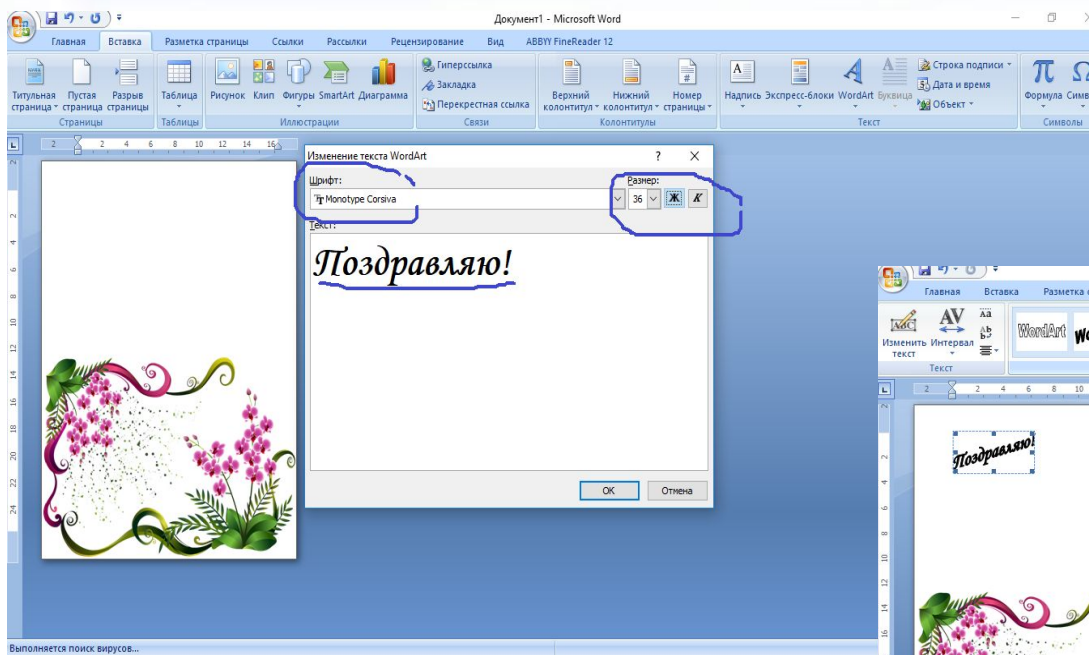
Документ1 - Microsoft Word

Главная Вставка Разметка страницы Ссылки Рассылки Рецензирование Вид ABBYY FineReader 12

Титульная страница Пустая страница Разрыв страницы
Страницы
Таблица
Таблицы
Рисунок Клип Фигуры SmartArt Диаграмма
Иллюстрации
Гиперссылка
Закладка
Перекрестная ссылка
Связи
Верхний колонтитул Нижний колонтитул Номер страницы
Колонтитулы
Надпись Экспресс-блоки WordArt Буквица
Строка подписи
Дата и время
Объект
Текст
Формула Симв
Символы

Изменение текста WordArt
?
X
Шрифт:
Monotype Corsiva
Размер:
36
Ж
К
Текст:
Поздравляю!
ОК
Отмена

Главная Вставка Разметка с
Изменить текст
Интервал
Текст
WordArt
Поздравляю!

Выполняется поиск вирусов...